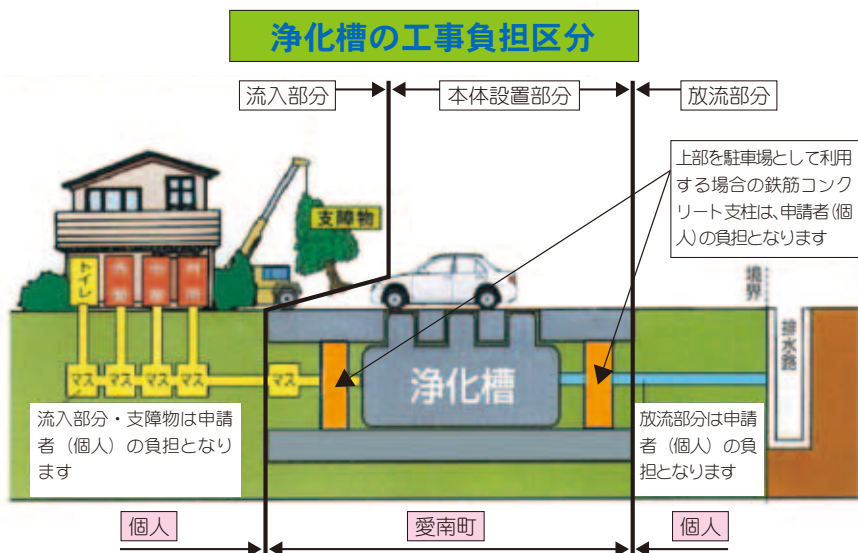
浄化槽の工事負担区分

流入部分

本体設置部分

放流部分

上部を駐車場として利用する場合の鉄筋コンクリート支柱は、申請者(個人)の負担となります

支障物

トイレ

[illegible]

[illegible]

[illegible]

境界

排水路

マス

マス

マス

マス

マス

浄化槽

流入部分・支障物は申請者（個人）の負担となります

放流部分は申請者（個人）の負担となります

個人

愛南町

個人